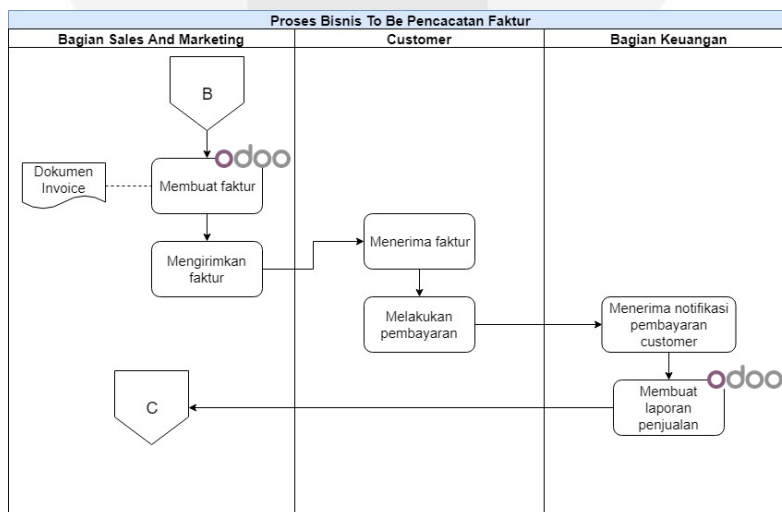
Proses Bisnis To Be Pencacatan Faktur

Bagian Sales And Marketing

Customer

Bagian Keuangan

B

odoo

Dokumen Invoice

Membuat faktur

Mengirimkan faktur

Menerima faktur

Melakukan pembayaran

Menerima notifikasi pembayaran customer

odoo

Membuat laporan penjualan

C